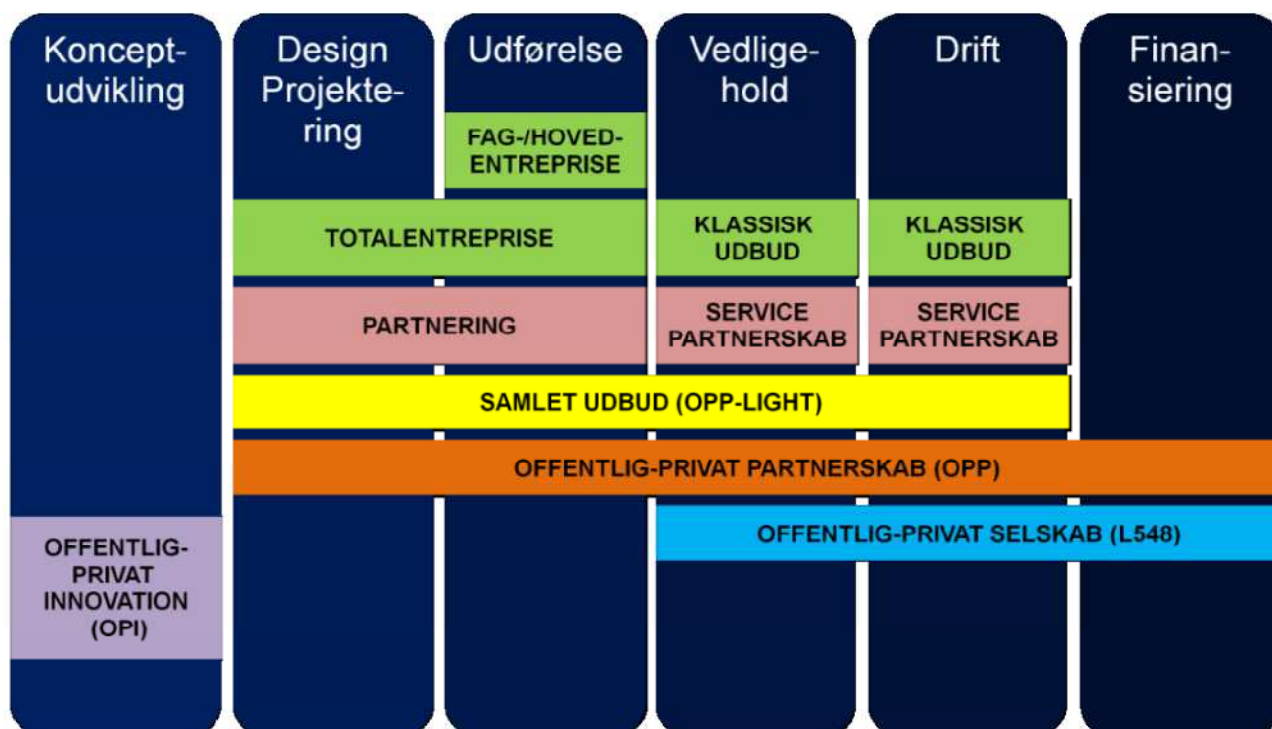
Konceptudvikling

Design Projektering

Udførelse

Vedligehold

Drift

Finansiering

FAG-/HOVED-ENTREPRISE

TOTALENTREPRISE

KLASSISK UDBUD

KLASSISK UDBUD

PARTNERING

SERVICE PARTNERSKAB

SERVICE PARTNERSKAB

SAMLET UDBUD (OPP-LIGHT)

OFFENTLIG-PRIVAT PARTNERSKAB (OPP)

OFFENTLIG-PRIVAT INNOVATION (OPI)

OFFENTLIG-PRIVAT SELSKAB (L548)